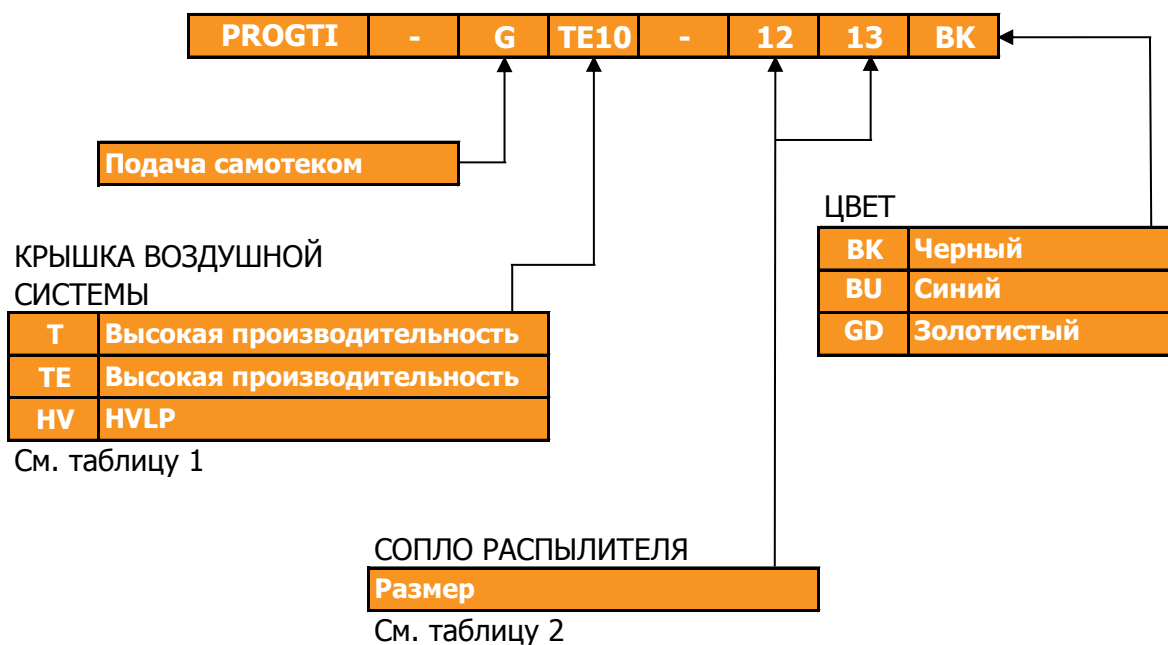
| PROGTI | - | G | TE10 | - | 12 | 13 | BK |
|---|---|---|---|---|---|---|---|

Подача самотеком

КРЫШКА ВОЗДУШНОЙ СИСТЕМЫ

| T | Высокая производительность |
|---|---|
| TE | Высокая производительность |
| HV | HVLP |

См. таблицу 1

ЦВЕТ

| BK | Черный |
|---|---|
| BU | Синий |
| GD | Золотистый |

СОПЛО РАСПЫЛИТЕЛЯ

Размер

См. таблицу 2